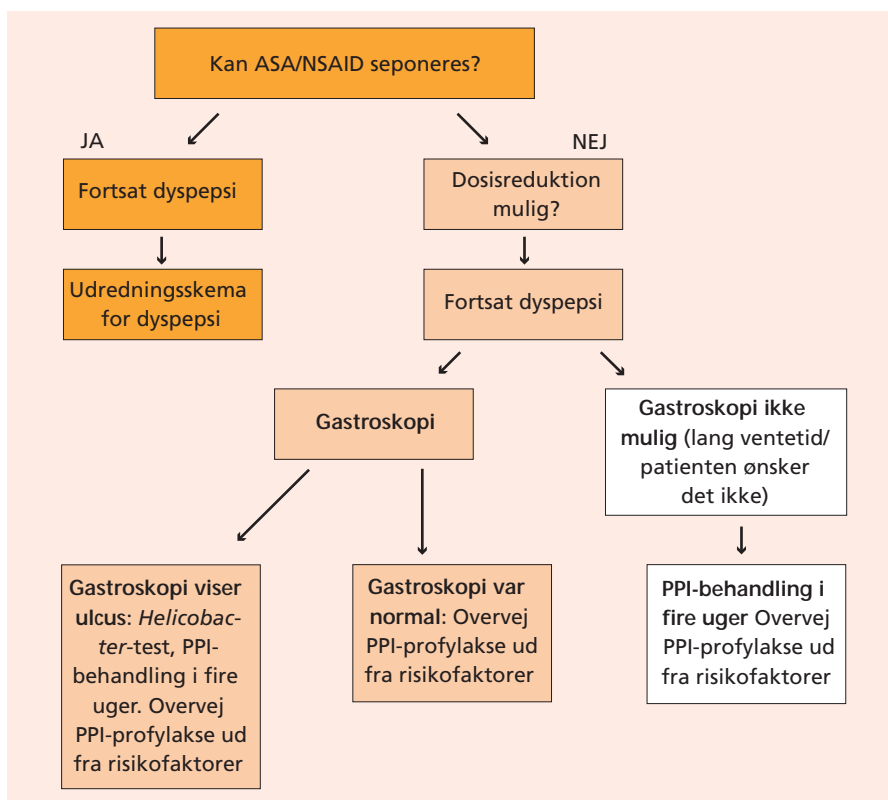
Kan ASA/NSAID seponeres?

JA

NEJ

Fortsat dyspepsi

Udredningsskema for dyspepsi

Dosisreduktion mulig?

Fortsat dyspepsi

Gastroskopi

Gastroskopi ikke mulig (lang ventetid/ patienten ønsker det ikke)

Gastroskopi viser ulcus: *Helicobacter*-test, PPI-behandling i fire uger. Overvej PPI-profylakse ud fra risikofaktorer

Gastroskopi var normal: Overvej PPI-profylakse ud fra risikofaktorer

PPI-behandling i fire uger Overvej PPI-profylakse ud fra risikofaktorer